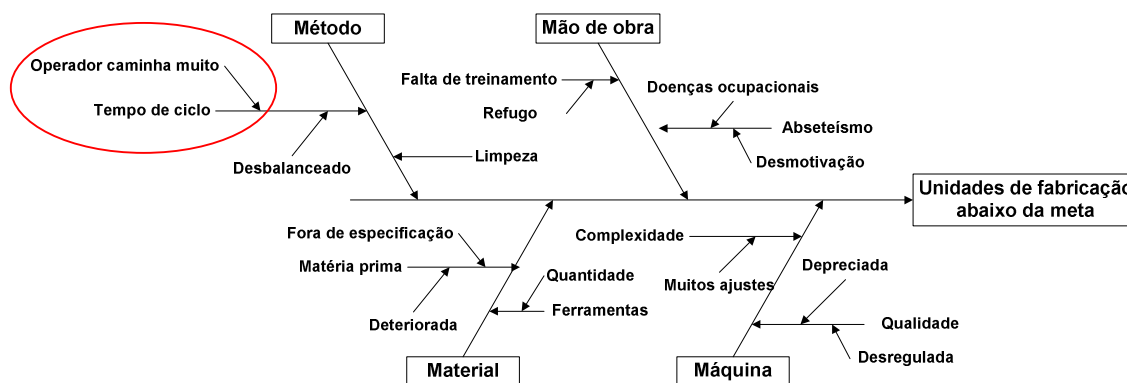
Método

Mão de obra

Operador caminha muito

Tempo de ciclo

Desbalanceado

Falta de treinamento

Refugo

Doenças ocupacionais

Abseteísmo

Desmotivação

Limpeza

Unidades de fabricação abaixo da meta

Fora de especificação

Matéria prima

Deteriorada

Quantidade

Ferramentas

Complexidade

Muitos ajustes

Depreciada

Qualidade

Desregulada

Material

Máquina